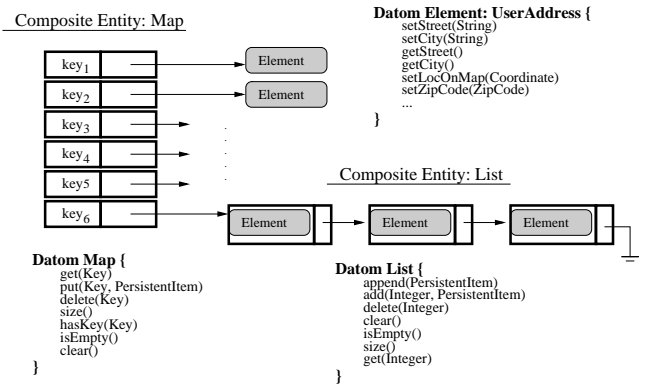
Composite Entity: Map

Datom Element: UserAddress {
setStreet(String)
setCity(String)
getStreet()
getCity()
setLocOnMap(Coordinate)
setZipCode(ZipCode)
...
}

$key_1$
Element
$key_2$
Element
$key_3$
$key_4$
key5
$key_6$

Composite Entity: List

Element
Element
Element

Datom Map {
get(Key)
put(Key, PersistentItem)
delete(Key)
size()
hasKey(Key)
isEmpty()
clear()
}

Datom List {
append(PersistentItem)
add(Integer, PersistentItem)
delete(Integer)
clear()
isEmpty()
size()
get(Integer)
}